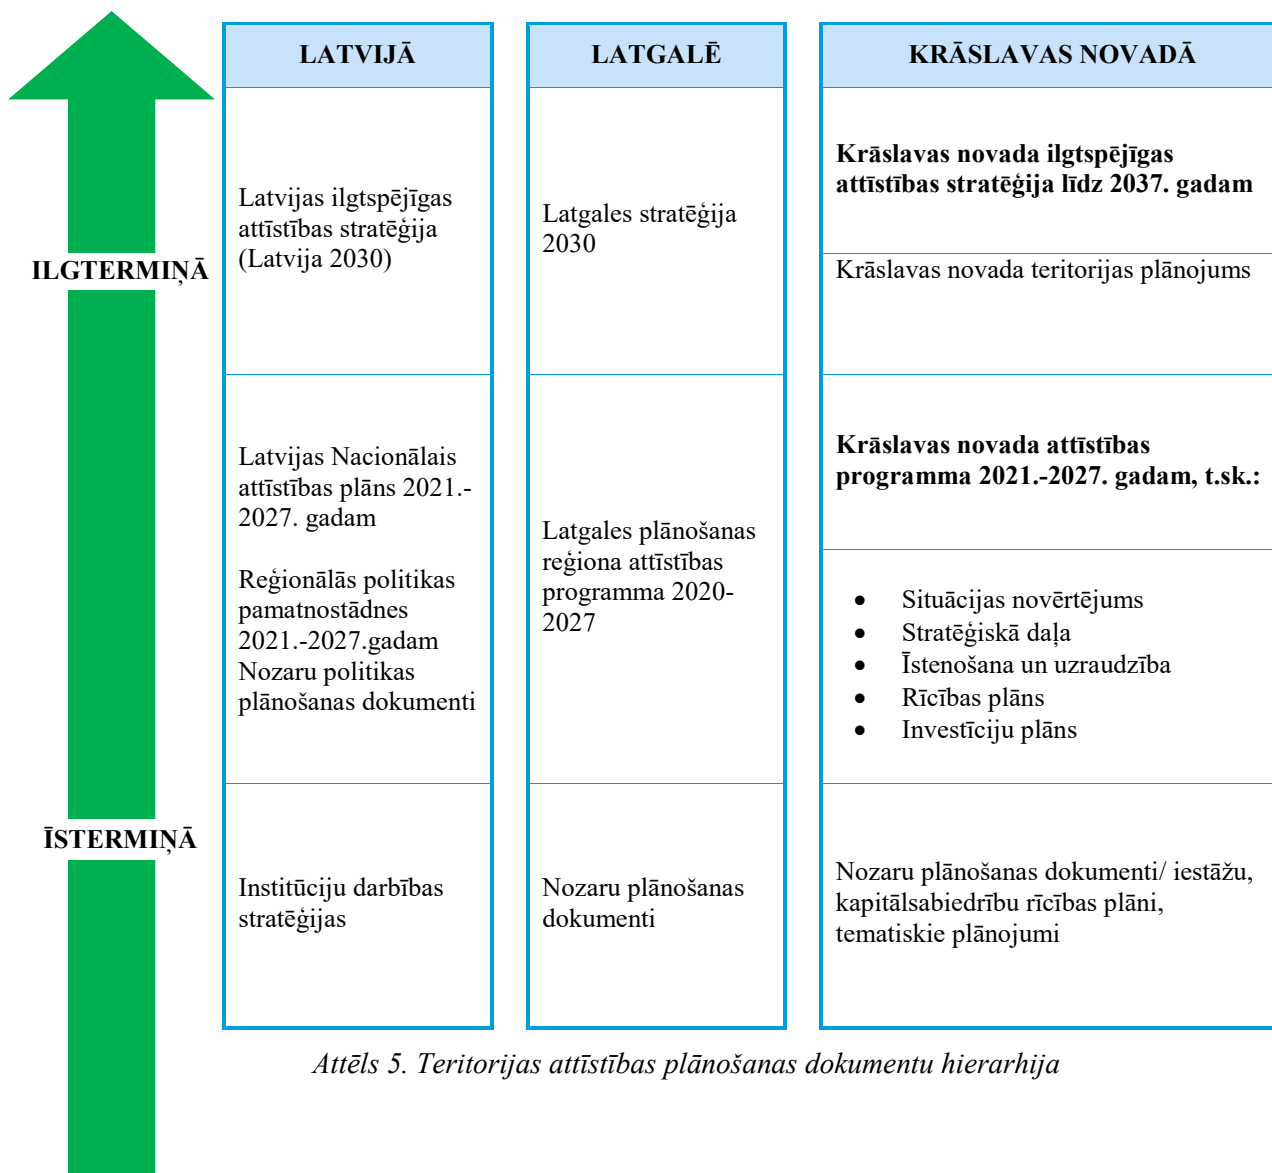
ILGTERMIŅĀ

ĪSTERMIŅĀ

LATVIJĀ

Latvijas ilgtspējīgas attīstības stratēģija (Latvija 2030)

Latvijas Nacionālais attīstības plāns 2021.-2027. gadam

Reģionālās politikas pamatnostādnes 2021.-2027.gadam
Nozaru politikas plānošanas dokumenti

Institūciju darbības stratēģijas

LATGALĒ

Latgales stratēģija 2030

Latgales plānošanas reģiona attīstības programma 2020-2027

Nozaru plānošanas dokumenti

KRĀSLAVAS NOVADĀ

**Krāslavas novada ilgtspējīgas attīstības stratēģija līdz 2037. gadam**

Krāslavas novada teritorijas plānojums

**Krāslavas novada attīstības programma 2021.-2027. gadam, t.sk.:**

- Situācijas novērtējums
- Stratēģiskā daļa
- Īstenošana un uzraudzība
- Rīcības plāns
- Investīciju plāns

Nozaru plānošanas dokumenti/ iestāžu, kapitālsabiedrību rīcības plāni, tematiskie plānojumi

Attēls 5. Teritorijas attīstības plānošanas dokumentu hierarhija